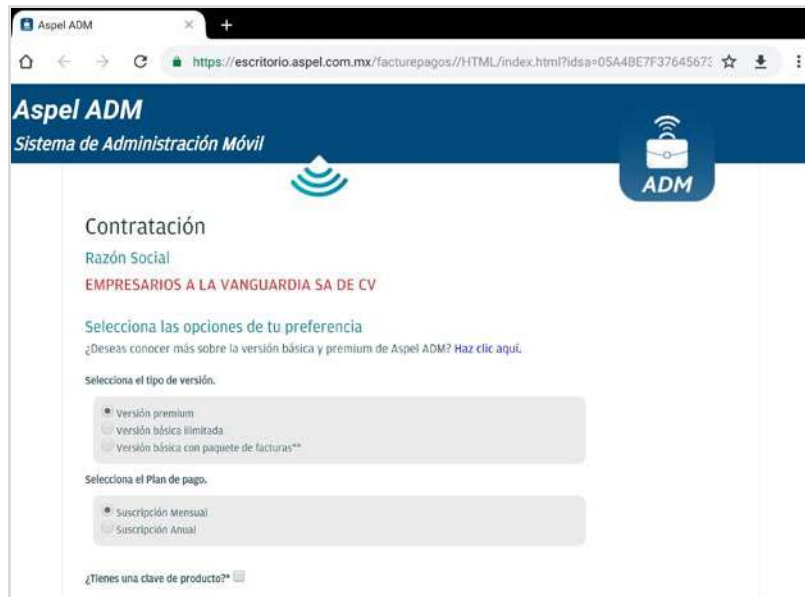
Aspel ADM

https://escritorio.aspel.com.mx/facturepagos//HTML/index.html?idsa=05A4BE7F3764567:

Aspel ADM
Sistema de Administración Móvil

ADM

Contratación

Razón Social

EMPRESARIOS A LA VANGUARDIA SA DE CV

Selecciona las opciones de tu preferencia
¿Deseas conocer más sobre la versión básica y premium de Aspel ADM? Haz clic aquí.

Selecciona el tipo de versión.

Versión premium
Versión básica ilimitada
Versión básica con paquete de facturas**

Selecciona el Plan de pago.

Suscripción Mensual
Suscripción Anual

¿Tienes una clave de producto?*